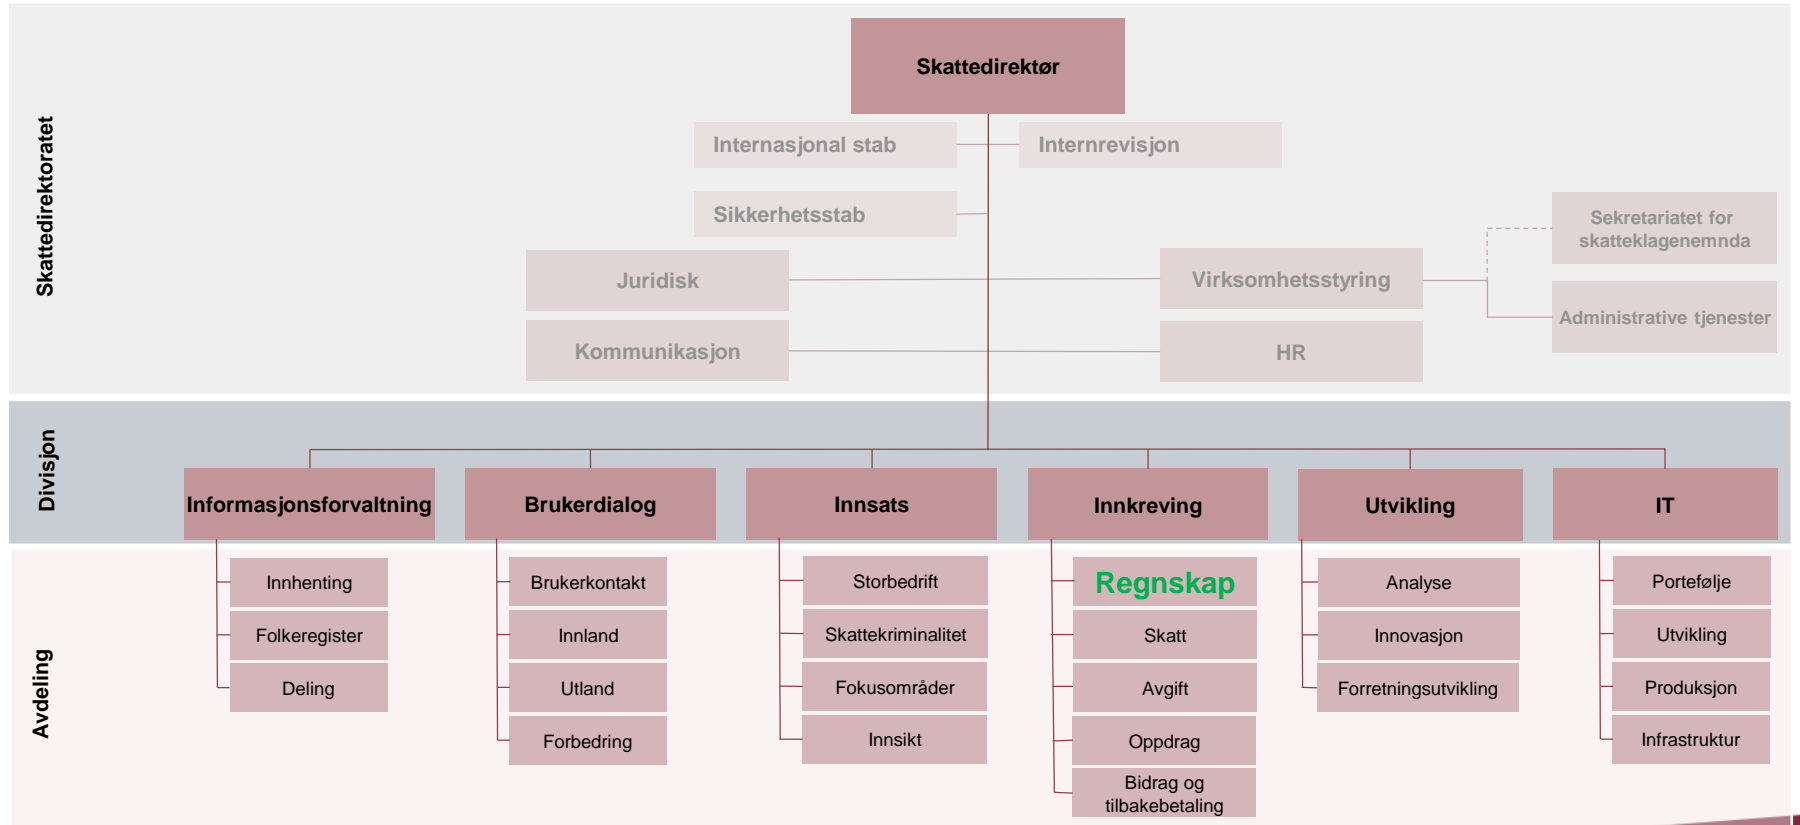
Skattedirektoratet

Skattedirektør

Internasjonal stab

Internrevisjon

Sikkerhetsstab

Sekretariatet for skatteklagenemnda

Juridisk

Virksomhetsstyring

Administrative tjenester

Kommunikasjon

HR

Divisjon

Informasjonsforvaltning

Brukerdialog

Innsats

Innkreving

Utvikling

IT

Avdeling

Innhenting

Folkeregister

Deling

Brukerkontakt

Innland

Utland

Forbedring

Storbedrift

Skattekriminalitet

Fokusområder

Innsikt

Regnskap

Skatt

Avgift

Oppdrag

Bidrag og tilbakebetaling

Analyse

Innovasjon

Forretningsutvikling

Portefølje

Utvikling

Produksjon

Infrastruktur